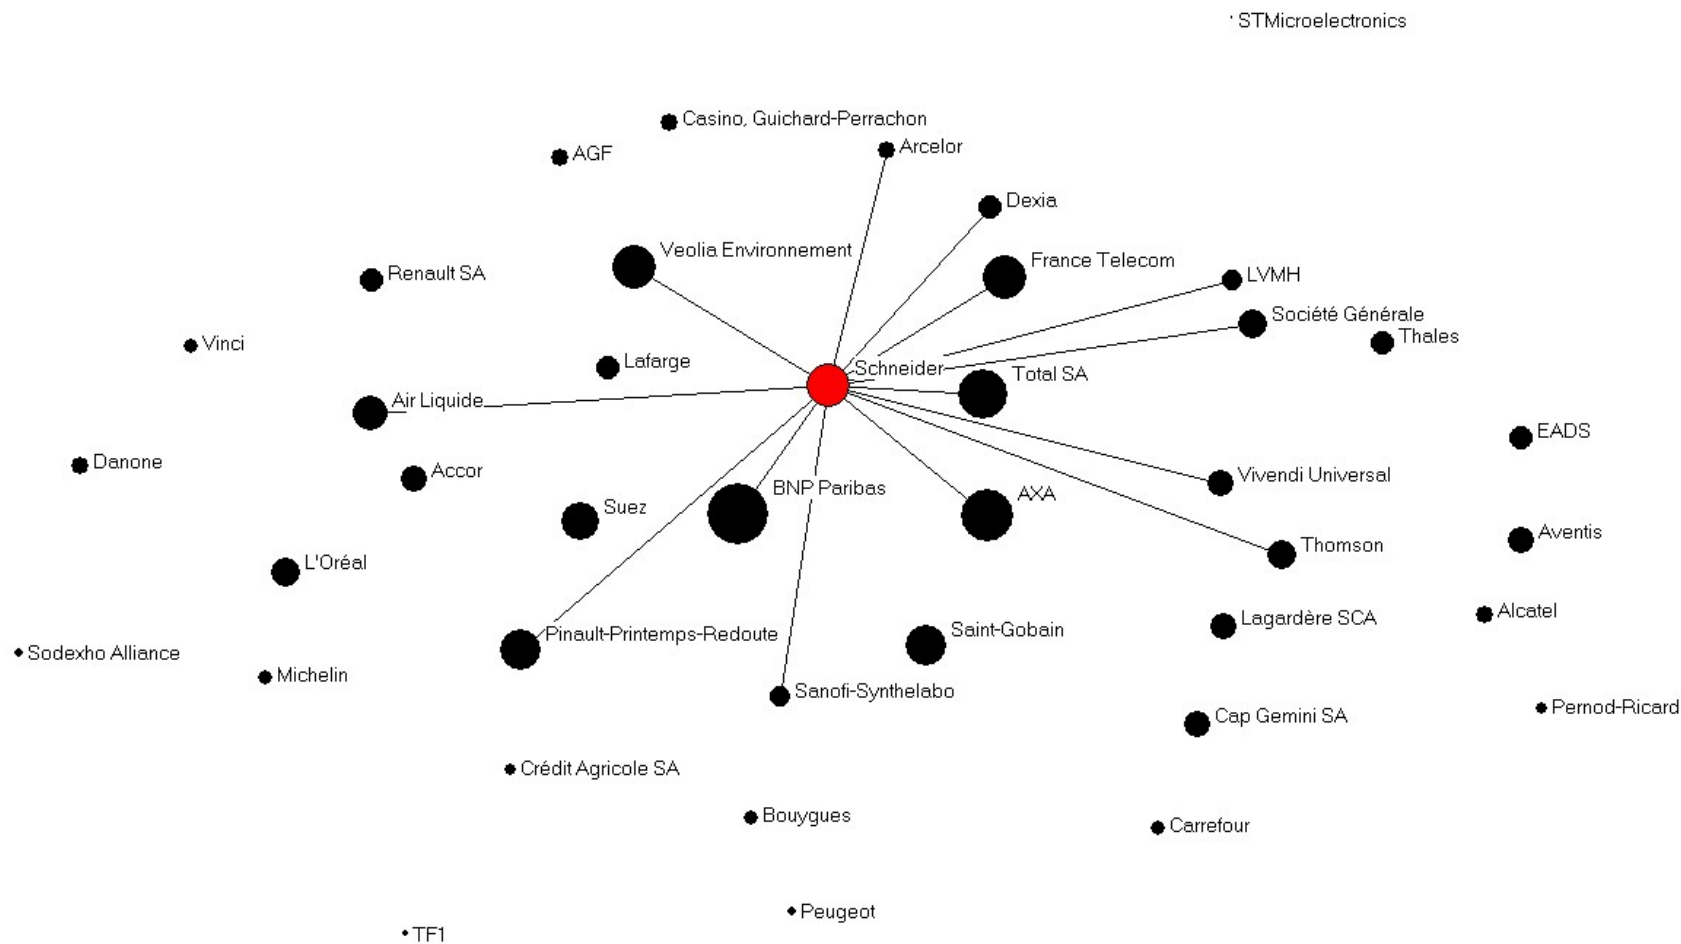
STMicroelectronics

Casino, Guichard-Perrachon

AGF

Arcelor

Dexia

Veolia Environnement

France Telecom

Renault SA

LVMH

Société Générale

Thales

Vinci

Lafarge

Schneider

Total SA

Air Liquide

EADS

Danone

Accor

Vivendi Universal

BNP Paribas

AXA

Suez

Aventis

Thomson

L'Oréal

Alcatel

Lagardère SCA

Saint-Gobain

Pinault-Printemps-Redoute

Sodexho Alliance

Michelin

Sanofi-Synthelabo

Pernod-Ricard

Cap Gemini SA

Crédit Agricole SA

Bouygues

Carrefour

Peugeot

TF1